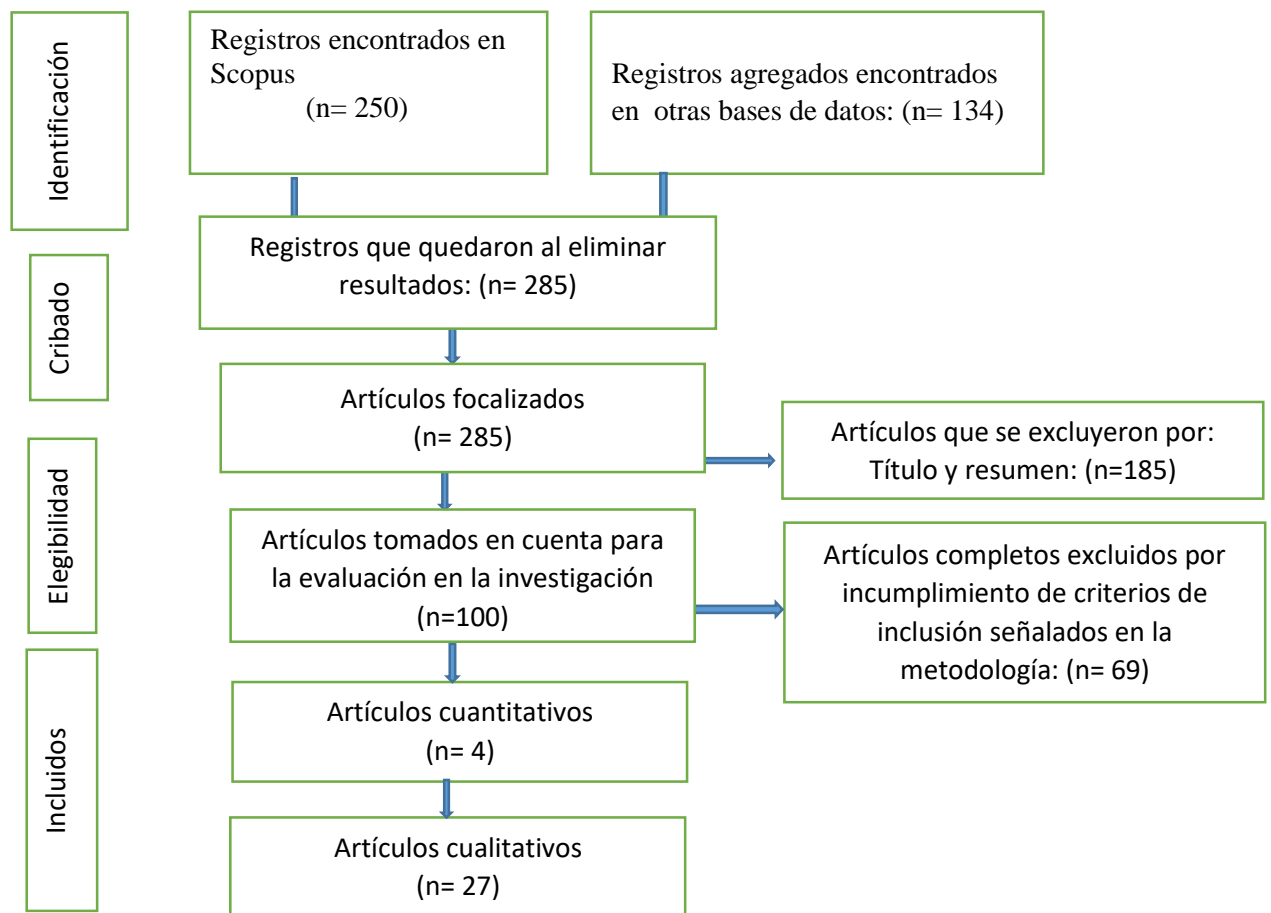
Identificación

Registros encontrados en Scopus
(n= 250)

Registros agregados encontrados en otras bases de datos: (n= 134)

Cribado

Registros que quedaron al eliminar resultados: (n= 285)

Elegibilidad

Artículos focalizados
(n= 285)

Artículos que se excluyeron por: Título y resumen: (n=185)

Artículos tomados en cuenta para la evaluación en la investigación
(n=100)

Artículos completos excluidos por incumplimiento de criterios de inclusión señalados en la metodología: (n= 69)

Incluidos

Artículos cuantitativos
(n= 4)

Artículos cualitativos
(n= 27)